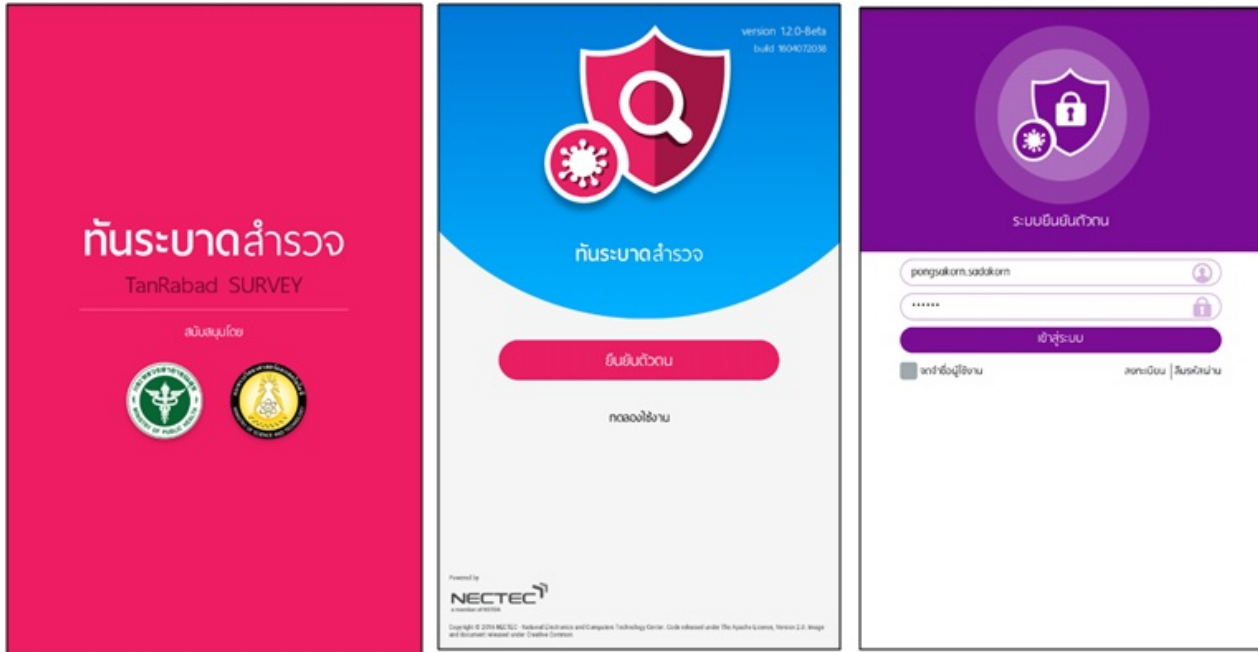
ทันระบาดสำรวจ
TanRabad SURVEY
สนับสนุนโดย
MINISTRY OF PUBLIC HEALTH
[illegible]

version 1.2.0-Beta
build 1604072038
ทันระบาดสำรวจ
ยืนยันตัวตน
ทดลองใช้งาน
Powered by
NECTEC
a member of NSTDA
Copyright © 2016 NECTEC - National Electronics and Computer Technology Center. Code released under The Apache License, Version 2.0. Image and document released under Creative Commons

ระบบยืนยันตัวตน
pongsakorn.sadakorn
••••••
เข้าสู่ระบบ
จดจำชื่อผู้ใช้งาน
ลงทะเบียน | ลืมรหัสผ่าน